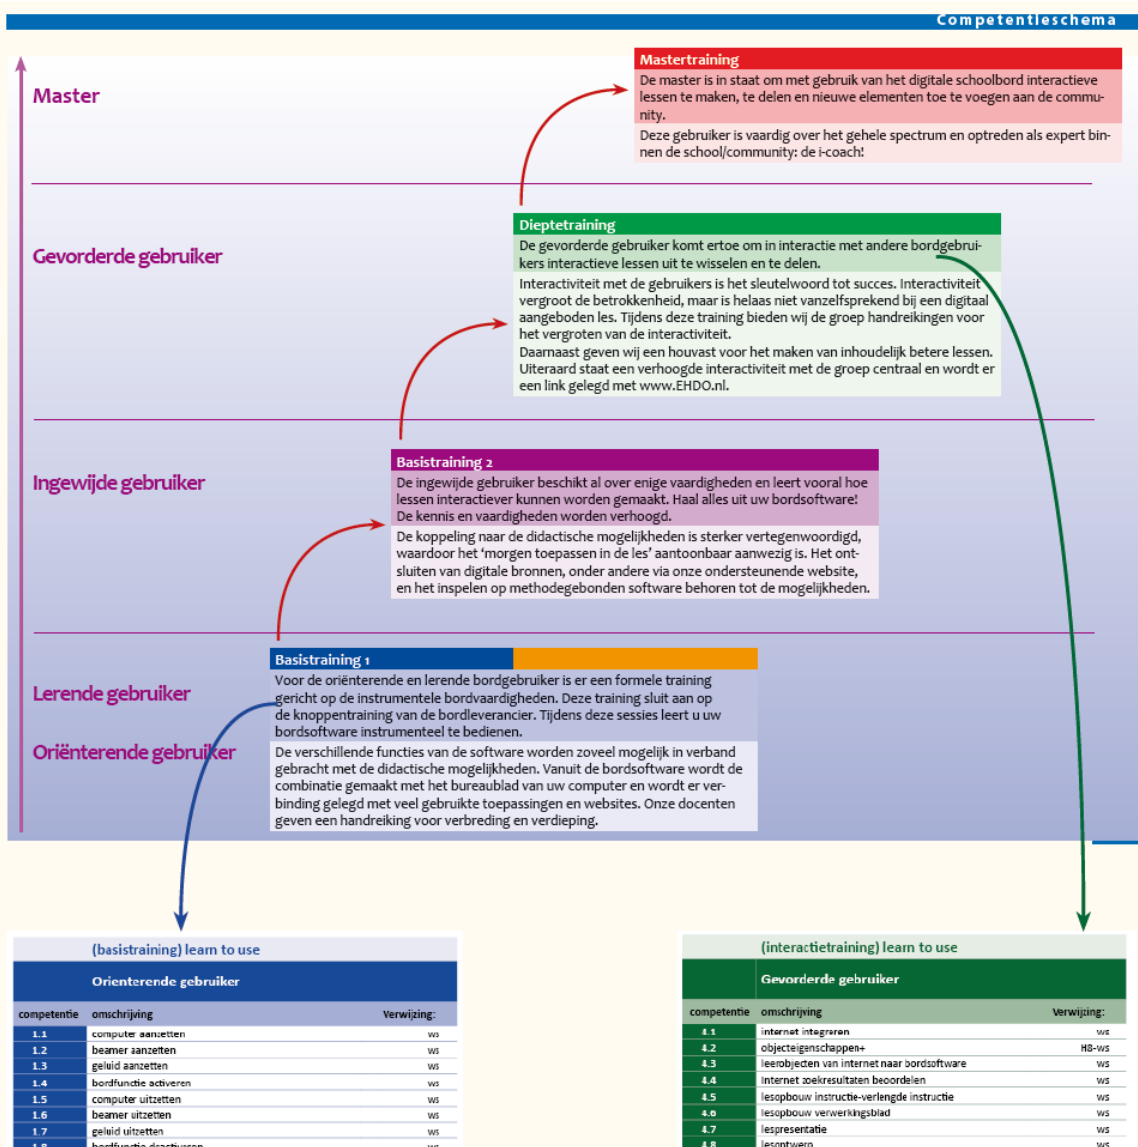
Competentieschema

Master

Mastertraining
De master is in staat om met gebruik van het digitale schoolbord interactieve lessen te maken, te delen en nieuwe elementen toe te voegen aan de community.
Deze gebruiker is vaardig over het gehele spectrum en optreden als expert binnen de school/community: de i-coach!

Gevorderde gebruiker

Dieptetraining
De gevorderde gebruiker komt ertoe om in interactie met andere bordgebruikers interactieve lessen uit te wisselen en te delen.
Interactiviteit met de gebruikers is het sleutelwoord tot succes. Interactiviteit vergroot de betrokkenheid, maar is helaas niet vanzelfsprekend bij een digitaal aangeboden les. Tijdens deze training bieden wij de groep handreikingen voor het vergroten van de interactiviteit.
Daarnaast geven wij een houvast voor het maken van inhoudelijk betere lessen. Uiteraard staat een verhoogde interactiviteit met de groep centraal en wordt er een link gelegd met www.EHDO.nl.

Ingewijde gebruiker

Basistraining 2
De ingewijde gebruiker beschikt al over enige vaardigheden en leert vooral hoe lessen interactiever kunnen worden gemaakt. Haal alles uit uw bordsoftware! De kennis en vaardigheden worden verhoogd.
De koppeling naar de didactische mogelijkheden is sterker vertegenwoordigd, waardoor het 'morgen toepassen in de les' aantoonbaar aanwezig is. Het ontsluiten van digitale bronnen, onder andere via onze ondersteunende website, en het inspelen op methodegebonden software behoren tot de mogelijkheden.

Lerende gebruiker

Oriënterende gebruiker

Basistraining 1
Voor de oriënterende en lerende bordgebruiker is er een formele training gericht op de instrumentele bordvaardigheden. Deze training sluit aan op de knoppentraining van de bordleverancier. Tijdens deze sessies leert u uw bordsoftware instrumenteel te bedienen.
De verschillende functies van de software worden zoveel mogelijk in verband gebracht met de didactische mogelijkheden. Vanuit de bordsoftware wordt de combinatie gemaakt met het bureaublad van uw computer en wordt er verbinding gelegd met veel gebruikte toepassingen en websites. Onze docenten geven een handreiking voor verbreding en verdieping.

(basistraining) learn to use
Orienterende gebruiker

| competentie | omschrijving | Verwijzing: |
|---|---|---|
| 1.1 | computer aanzetten | ws |
| 1.2 | beamer aanzetten | ws |
| 1.3 | geluid aanzetten | ws |
| 1.4 | bordfunctie activeren | ws |
| 1.5 | computer uitzetten | ws |
| 1.6 | beamer uitzetten | ws |
| 1.7 | geluid uitzetten | ws |
| 1.8 | bordfunctie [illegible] | ws |

(interactietraining) learn to use
Gevorderde gebruiker

| competentie | omschrijving | Verwijzing: |
|---|---|---|
| 4.1 | internet integreren | ws |
| 4.2 | objecteigenschappen+ | H8-ws |
| 4.3 | leerobjecten van internet naar bordsoftware | ws |
| 4.4 | internet zoekresultaten beoordelen | ws |
| 4.5 | lesopbouw instructie-verlengde instructie | ws |
| 4.6 | lesopbouw verwerkingsblad | ws |
| 4.7 | lespresentatie | ws |
| 4.8 | lesontwerp | ws |